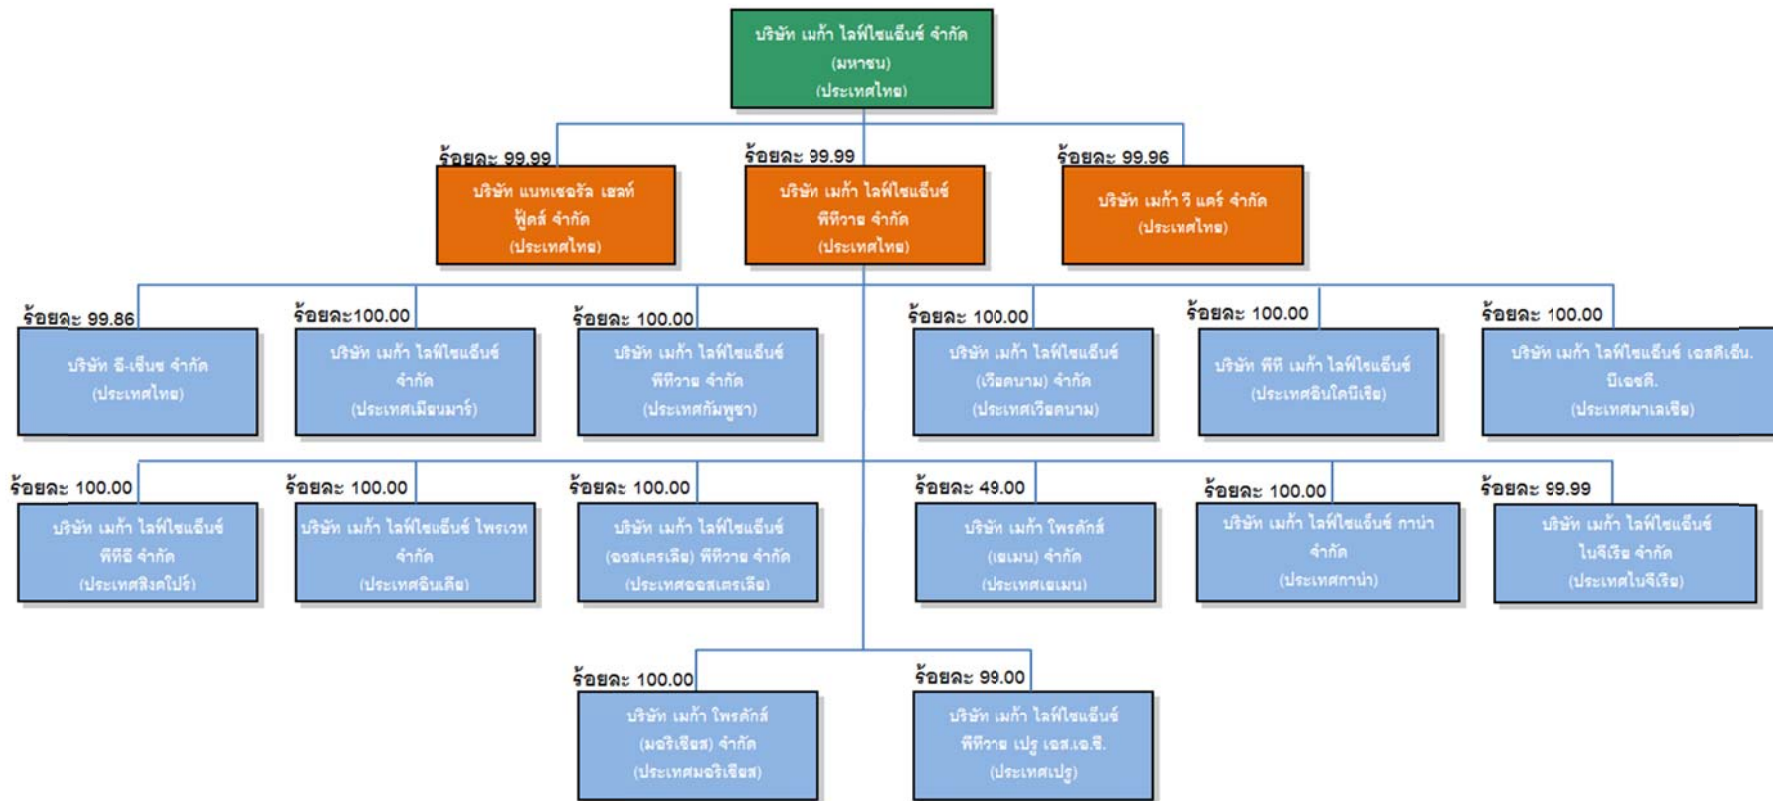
บริษัท เมก้า ไลฟ์ไซแอ็นซ์ จำกัด (มหาชน) (ประเทศไทย)

ร้อยละ 99.99
บริษัท แนทเชอรัล เฮลท์ ฟู้ดส์ จำกัด (ประเทศไทย)

ร้อยละ 99.99
บริษัท เมก้า ไลฟ์ไซแอ็นซ์ พีทีวาย จำกัด (ประเทศไทย)

ร้อยละ 99.96
บริษัท เมก้า วี แคร์ จำกัด (ประเทศไทย)

ร้อยละ 99.86
บริษัท อี-เซ็นซ จำกัด (ประเทศไทย)

ร้อยละ100.00
บริษัท เมก้า ไลฟ์ไซแอ็นซ์ จำกัด (ประเทศเมียนมาร์)

ร้อยละ 100.00
บริษัท เมก้า ไลฟ์ไซแอ็นซ์ พีทีวาย จำกัด (ประเทศกัมพูชา)

ร้อยละ 100.00
บริษัท เมก้า ไลฟ์ไซแอ็นซ์ (เวียดนาม) จำกัด (ประเทศเวียดนาม)

ร้อยละ 100.00
บริษัท พีที เมก้า ไลฟ์ไซแอ็นซ์ (ประเทศอินโดนีเซีย)

ร้อยละ 100.00
บริษัท เมก้า ไลฟ์ไซแอ็นซ์ เอสดีเอ็น. บีเอชดี. (ประเทศมาเลเซีย)

ร้อยละ 100.00
บริษัท เมก้า ไลฟ์ไซแอ็นซ์ พีทีอี จำกัด (ประเทศสิงคโปร์)

ร้อยละ 100.00
บริษัท เมก้า ไลฟ์ไซแอ็นซ์ ไพรเวท จำกัด (ประเทศอินเดีย)

ร้อยละ 100.00
บริษัท เมก้า ไลฟ์ไซแอ็นซ์ (ออสเตรเลีย) พีทีวาย จำกัด (ประเทศออสเตรเลีย)

ร้อยละ 49.00
บริษัท เมก้า ไพรศักดิ์ (เยเมน) จำกัด (ประเทศเยเมน)

ร้อยละ 100.00
บริษัท เมก้า ไลฟ์ไซแอ็นซ์ กาน่า จำกัด (ประเทศกาน่า)

ร้อยละ 99.99
บริษัท เมก้า ไลฟ์ไซแอ็นซ์ ไนจีเรีย จำกัด (ประเทศไนจีเรีย)

ร้อยละ 100.00
บริษัท เมก้า ไพรศักดิ์ (มอริเชียส) จำกัด (ประเทศมอริเชียส)

ร้อยละ 99.00
บริษัท เมก้า ไลฟ์ไซแอ็นซ์ พีทีวาย เปรู เอส.เอ.ซี. (ประเทศเปรู)